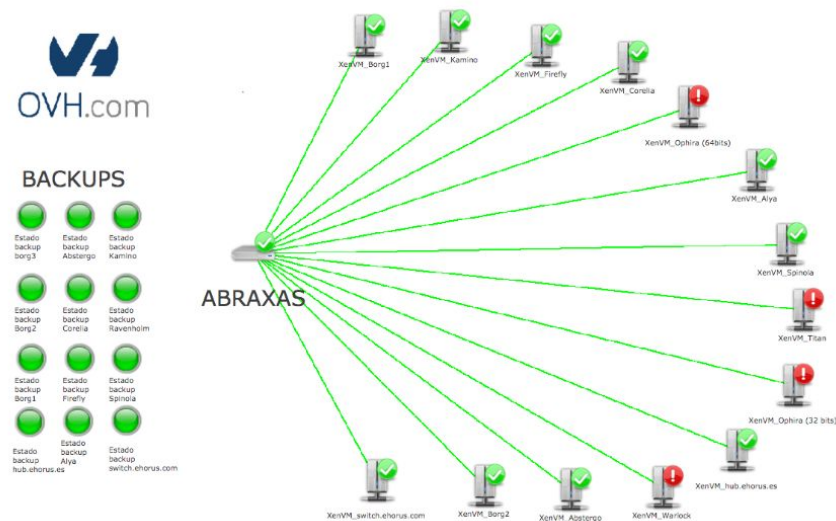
OVH.com

BACKUPS

Estado backup borg3
Estado backup Abstergo
Estado backup Kamino

Estado backup Borg2
Estado backup Corelia
Estado backup Ravenholm

Estado backup Borg1
Estado backup Firefly
Estado backup Spinola

Estado backup hub.ehorus.es
Estado backup Alya
Estado backup switch.ehorus.com

ABRAXAS

XenVM_Borg1
XenVM_Kamino
XenVM_Firefly
XenVM_Corelia
XenVM_Ophira (64bits)
XenVM_Alya
XenVM_Spinola
XenVM_Titan
XenVM_Ophira (32 bits)
XenVM_hub.ehorus.es
XenVM_Warlock
XenVM_Abstergo
XenVM_Borg2
XenVM_switch.ehorus.com